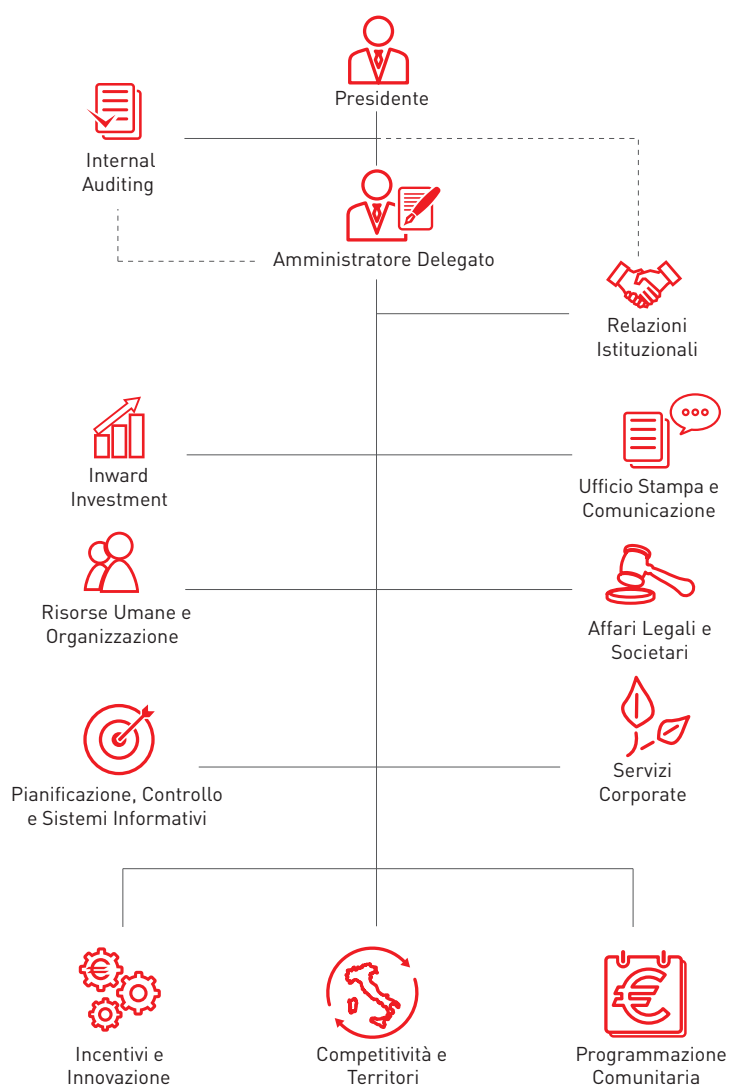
Presidente

Internal Auditing

Amministratore Delegato

Relazioni Istituzionali

Inward Investment

Ufficio Stampa e Comunicazione

Risorse Umane e Organizzazione

Affari Legali e Societari

Pianificazione, Controllo e Sistemi Informativi

Servizi Corporate

Incentivi e Innovazione

Competitività e Territori

Programmazione Comunitaria